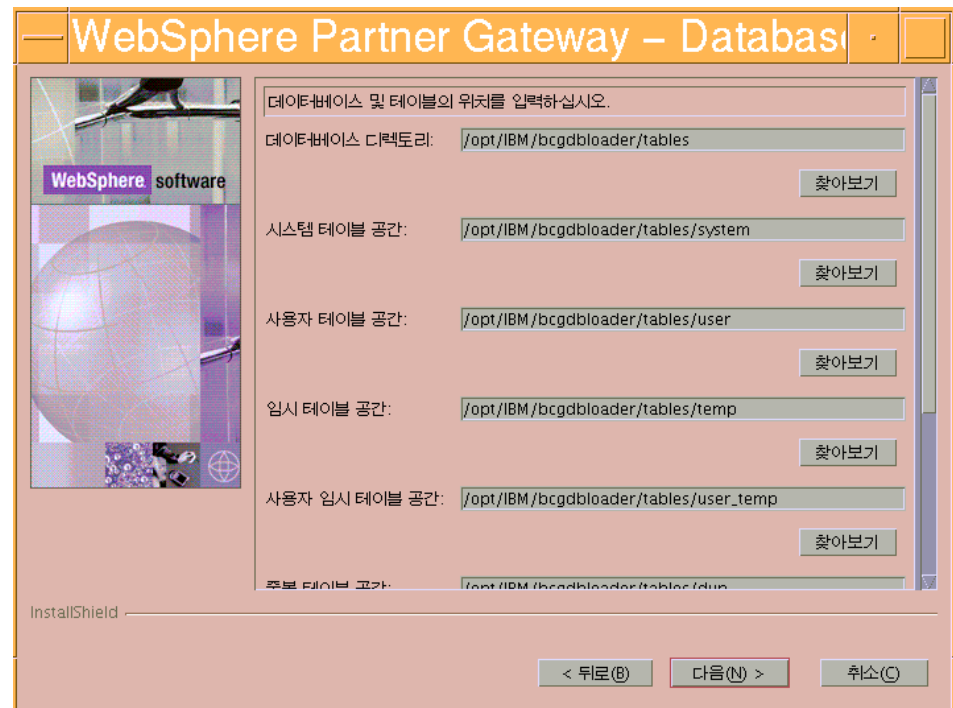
WebSphere Partner Gateway – Databas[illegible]

WebSphere software

데이터베이스 및 테이블의 위치를 입력하십시오.

데이터베이스 디렉토리: /opt/IBM/bcgdbloader/tables

찾아보기

시스템 테이블 공간: /opt/IBM/bcgdbloader/tables/system

찾아보기

사용자 테이블 공간: /opt/IBM/bcgdbloader/tables/user

찾아보기

임시 테이블 공간: /opt/IBM/bcgdbloader/tables/temp

찾아보기

사용자 임시 테이블 공간: /opt/IBM/bcgdbloader/tables/user_temp

찾아보기

중복 테이블 공간: /opt/IBM/bcgdbloader/tables/dup

InstallShield

< 뒤로(B) 다음(N) > 취소(C)